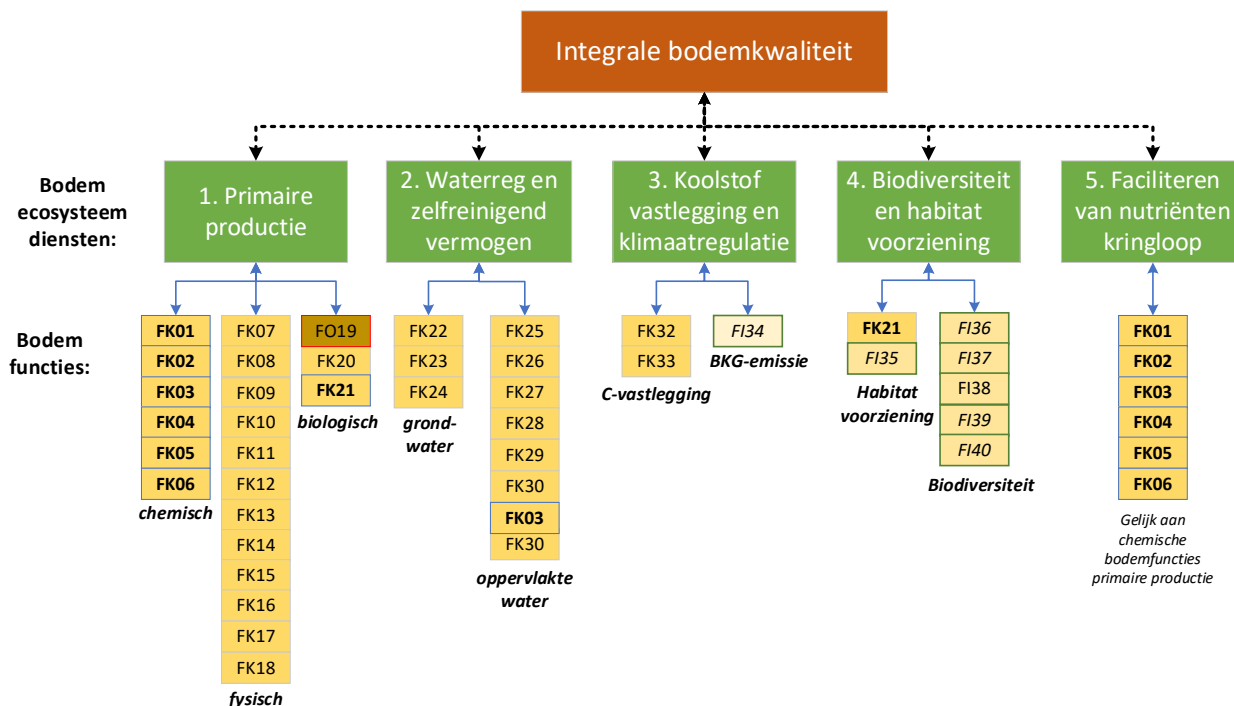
Integrale bodemkwaliteit

Bodem ecosysteem diensten:

1. Primaire productie

2. Waterreg en zelfreinigend vermogen

3. Koolstof vastlegging en klimaatregulatie

4. Biodiversiteit en habitat voorziening

5. Faciliteren van nutriënten kringloop

Bodem functies:

FK01
FK02
FK03
FK04
FK05
FK06
chemisch

FK07
FK08
FK09
FK10
FK11
FK12
FK13
FK14
FK15
FK16
FK17
FK18
fysisch

FO19
FK20
FK21
biologisch

FK22
FK23
FK24
grond-water

FK25
FK26
FK27
FK28
FK29
FK30
FK03
FK30
oppervlakte water

FK32
FK33
C-vastlegging

FI34
BKG-emissie

FK21
FI35
Habitat voorziening

FI36
FI37
FI38
FI39
FI40
Biodiversiteit

FK01
FK02
FK03
FK04
FK05
FK06
Gelijk aan chemische bodemfuncties primaire productie